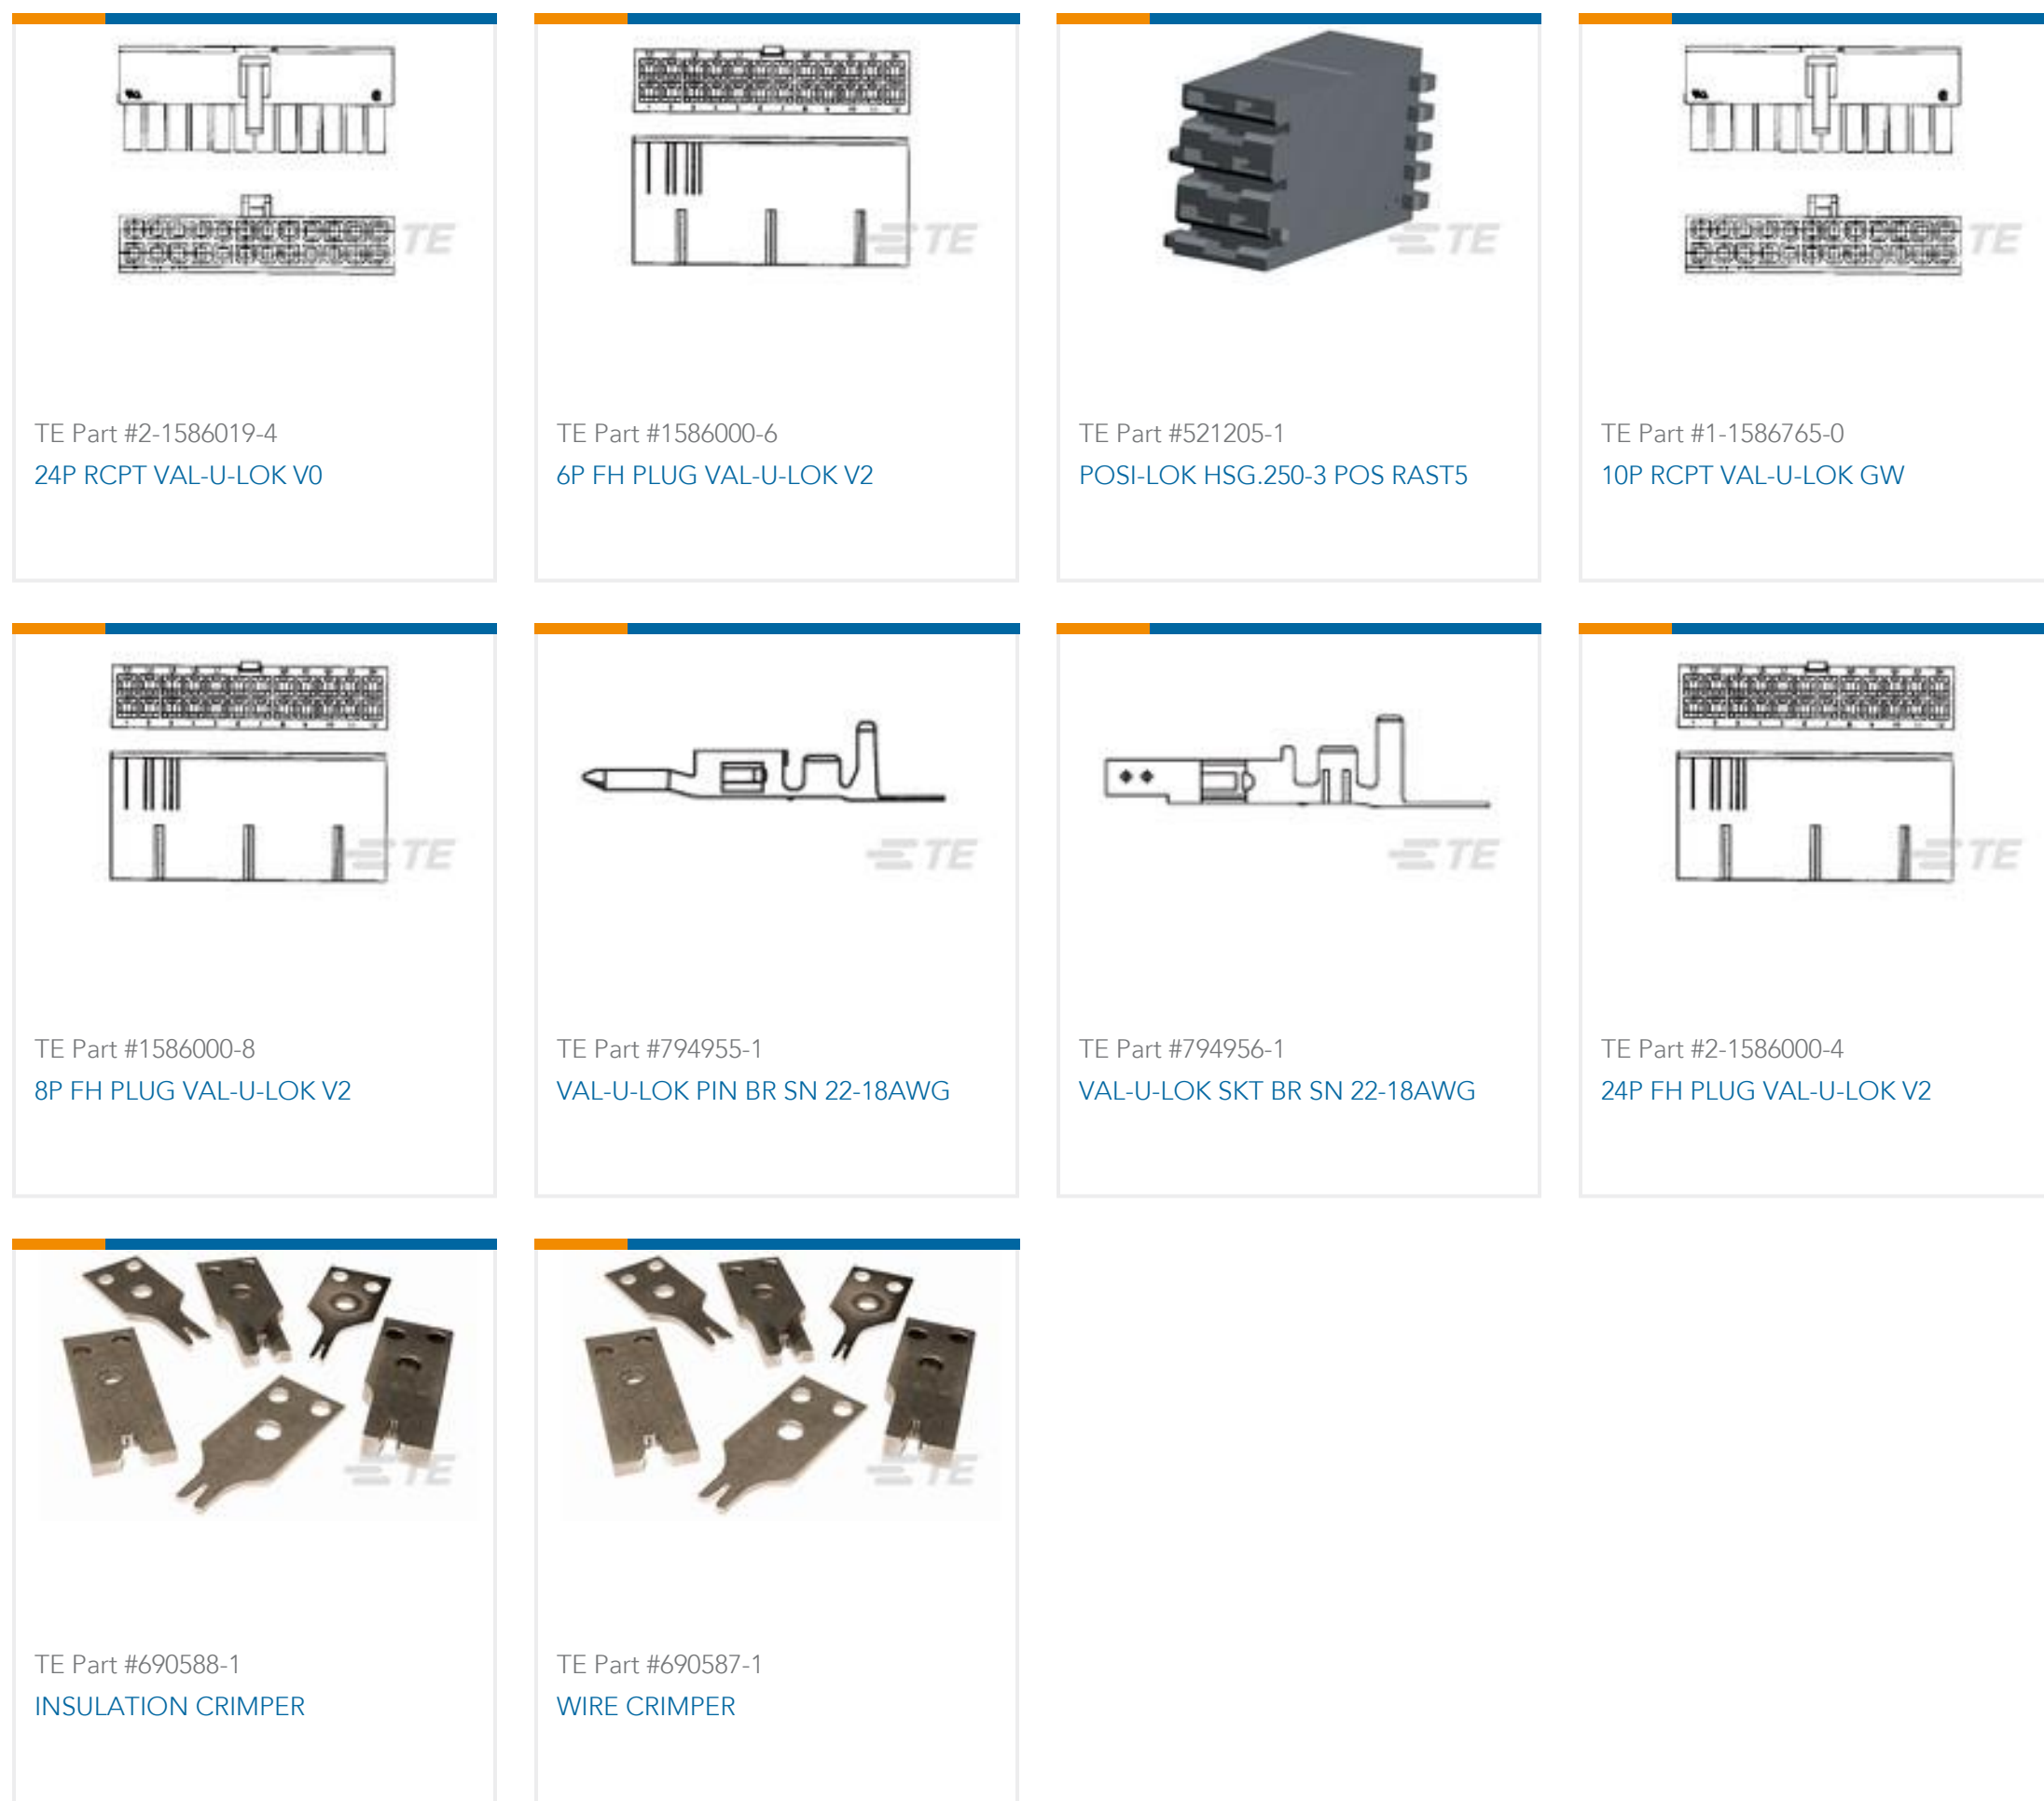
TE

TE Part #2-1586019-4
24P RCPT VAL-U-LOK V0

TE

TE Part #1586000-6
6P FH PLUG VAL-U-LOK V2

TE

TE Part #521205-1
POSI-LOK HSG.250-3 POS RAST5

TE

TE Part #1-1586765-0
10P RCPT VAL-U-LOK GW

TE

TE Part #1586000-8
8P FH PLUG VAL-U-LOK V2

TE

TE Part #794955-1
VAL-U-LOK PIN BR SN 22-18AWG

TE

TE Part #794956-1
VAL-U-LOK SKT BR SN 22-18AWG

TE

TE Part #2-1586000-4
24P FH PLUG VAL-U-LOK V2

TE

TE Part #690588-1
INSULATION CRIMPER

TE

TE Part #690587-1
WIRE CRIMPER